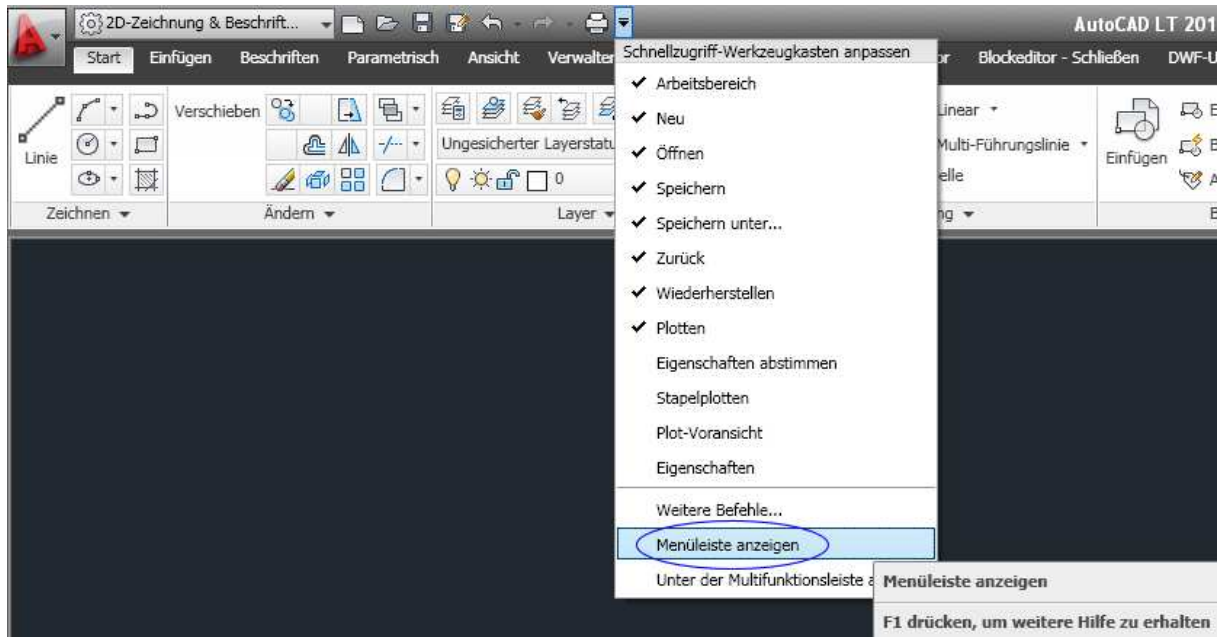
2D-Zeichnung & Beschrift...

AutoCAD LT 201

Start Einfügen Beschriften Parametrisch Ansicht Verwalten

Blockeditor - Schließen DWF-U

Linie

Verschieben

Ungesicherter Layerstatu

0

Zeichnen ▾

Ändern ▾

Layer ▾

Linear ▾

Multi-Führungslinie ▾

elle

ng ▾

Einfügen

Schnellzugriff-Werkzeugkasten anpassen

✔ Arbeitsbereich

✔ Neu

✔ Öffnen

✔ Speichern

✔ Speichern unter...

✔ Zurück

✔ Wiederherstellen

✔ Plotten

Eigenschaften abstimmen

Stapelplotten

Plot-Voransicht

Eigenschaften

Weitere Befehle...

Menüleiste anzeigen

Unter der Multifunktionsleiste a

Menüleiste anzeigen

F1 drücken, um weitere Hilfe zu erhalten